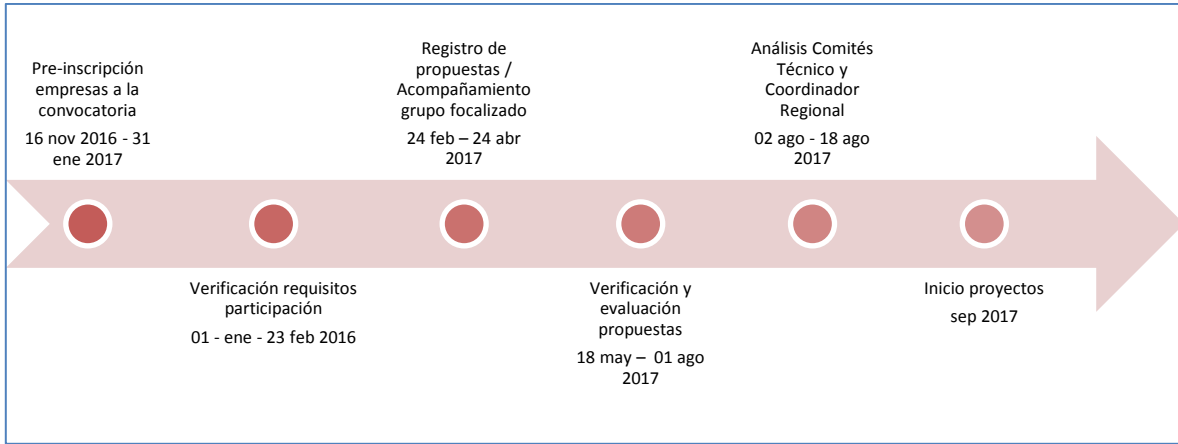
Pre-inscripción empresas a la convocatoria

16 nov 2016 - 31 ene 2017

Registro de propuestas / Acompañamiento grupo focalizado

24 feb – 24 abr 2017

Análisis Comités Técnico y Coordinador Regional

02 ago - 18 ago 2017

Verificación requisitos participación

01 - ene - 23 feb 2016

Verificación y evaluación propuestas

18 may – 01 ago 2017

Inicio proyectos

sep 2017